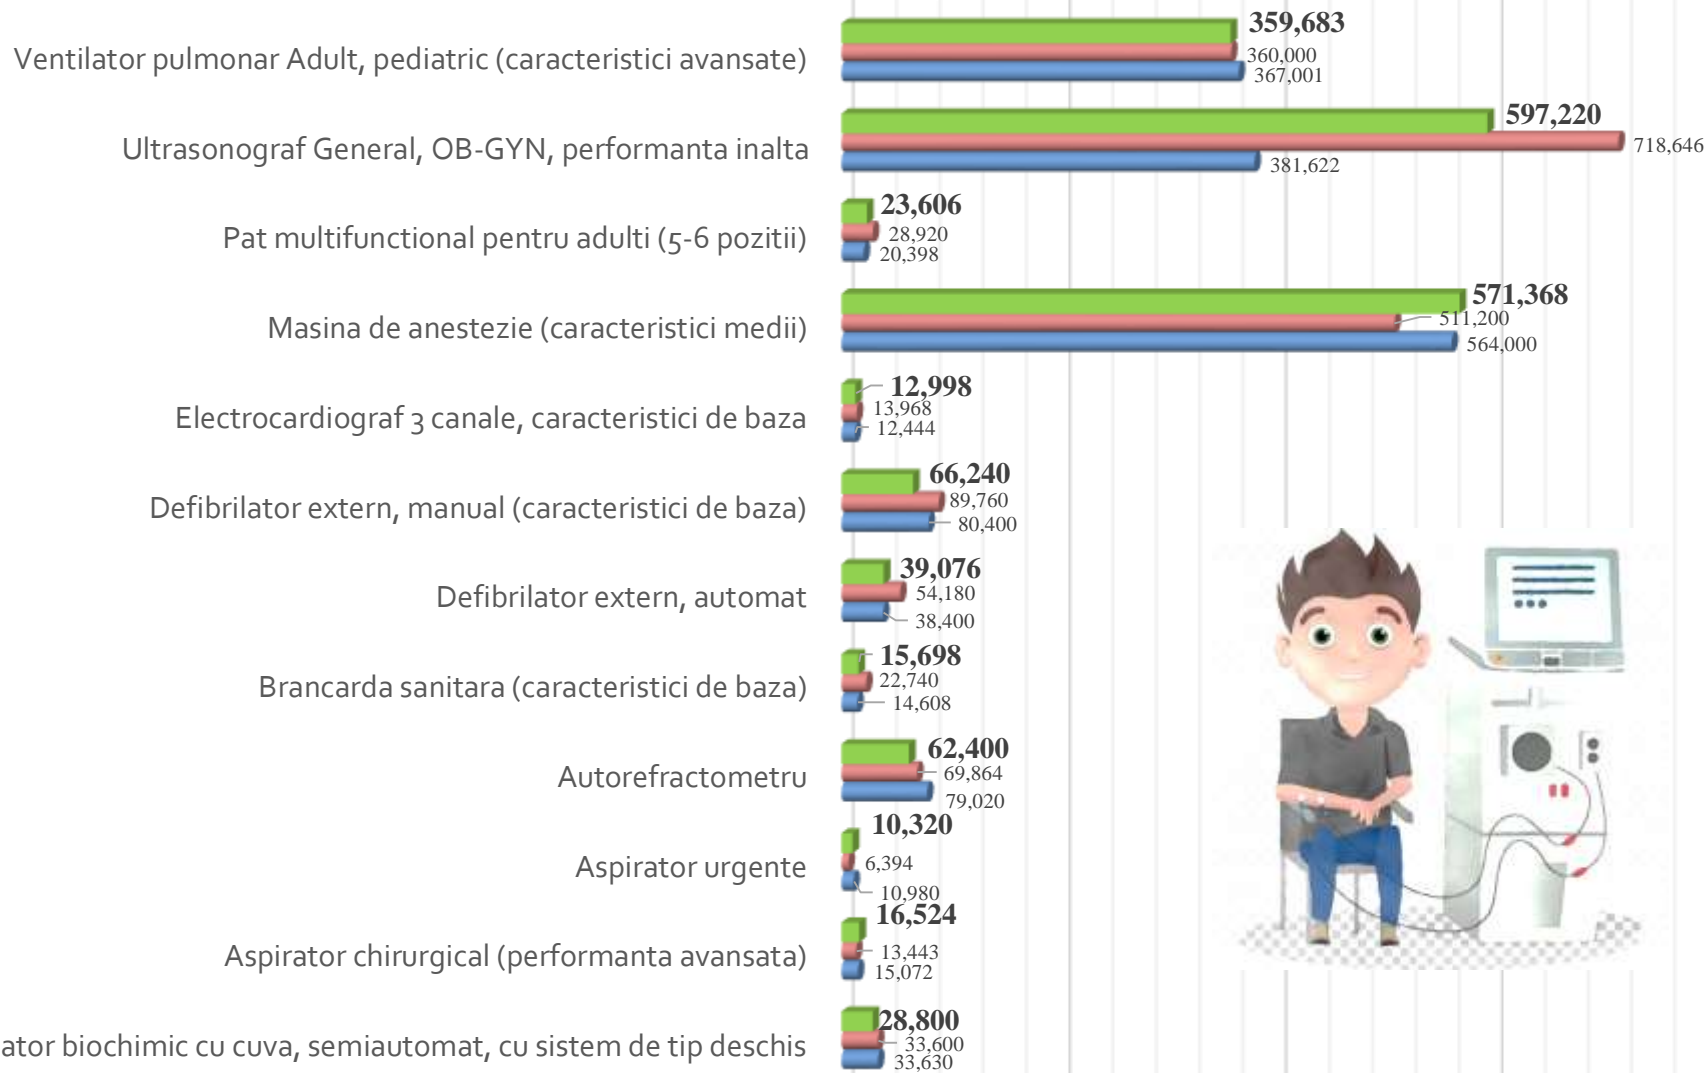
Ventilator pulmonar Adult, pediatric (caracteristici avansate)
359,683
360,000
367,001

Ultrasonograf General, OB-GYN, performanta inalta
597,220
718,646
381,622

Pat multifunctional pentru adulti (5-6 pozitii)
23,606
28,920
20,398

Masina de anestezie (caracteristici medii)
571,368
511,200
564,000

Electrocardiograf 3 canale, caracteristici de baza
12,998
13,968
12,444

Defibrilator extern, manual (caracteristici de baza)
66,240
89,760
80,400

Defibrilator extern, automat
39,076
54,180
38,400

Brancarda sanitara (caracteristici de baza)
15,698
22,740
14,608

Autorefractometru
62,400
69,864
79,020

Aspirator urgente
10,320
6,394
10,980

Aspirator chirurgical (performanta avansata)
16,524
13,443
15,072

ator biochimic cu cuva, semiautomat, cu sistem de tip deschis
28,800
33,600
33,630